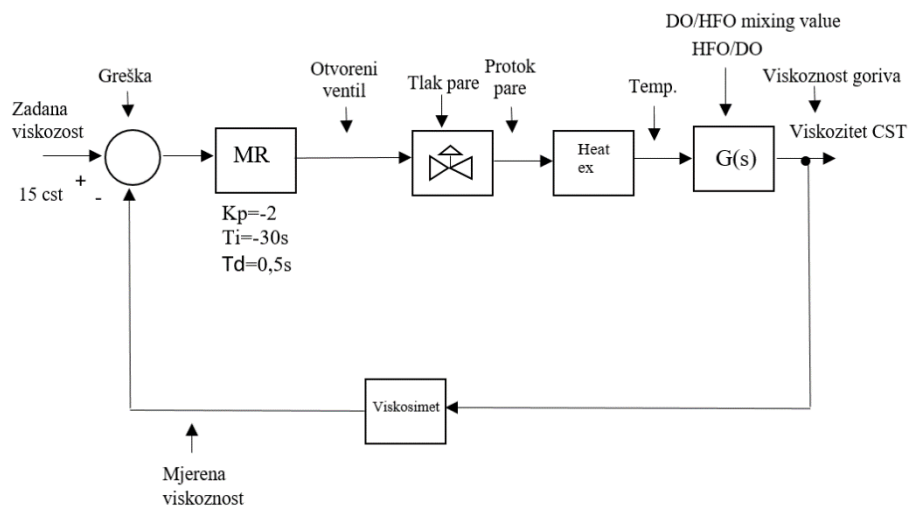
DO/HFO mixing value
HFO/DO

Greška

Zadana viskozost

15 cst

+

-

Otvoreni ventil

MR

Kp=-2
Ti=-30s
Td=0,5s

Tlak pare

Protok pare

Heat ex

Temp.

G(s)

Viskoznost goriva

Viskozitet CST

Viskosimet

Mjerena viskoznost